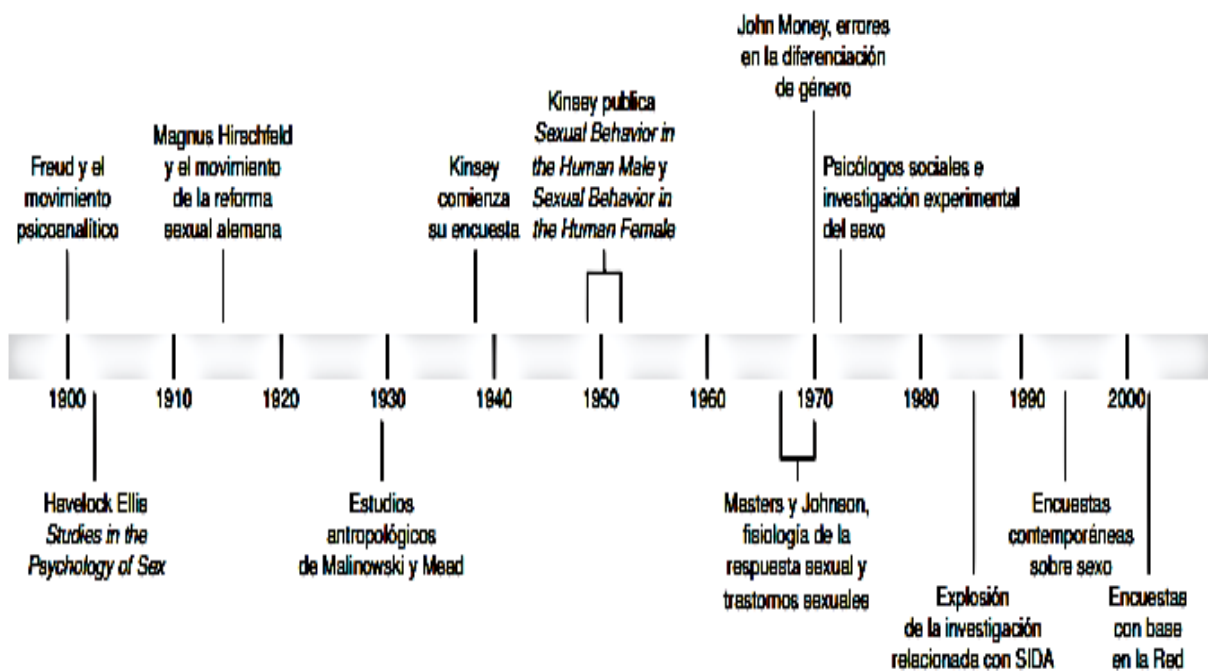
John Money, errores en la diferenciación de género

Magnus Hirschfeld y el movimiento de la reforma sexual alemana

Kinsey publica *Sexual Behavior in the Human Male* y *Sexual Behavior in the Human Female*

Freud y el movimiento psicoanalítico

Kinsey comienza su encuesta

Psicólogos sociales e investigación experimental del sexo

1900 1910 1920 1930 1940 1950 1960 1970 1980 1990 2000

Havelock Ellis *Studies in the Psychology of Sex*

Estudios antropológicos de Malinowski y Mead

Masters y Johnson, fisiología de la respuesta sexual y trastornos sexuales

Encuestas contemporáneas sobre sexo

Explosión de la investigación relacionada con SIDA

Encuestas con base en la Red